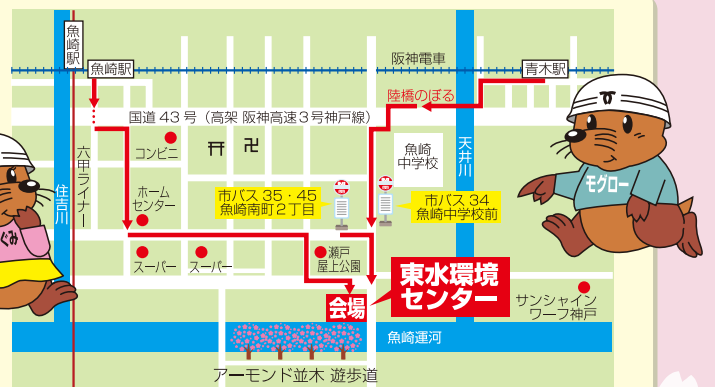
魚崎駅

魚崎駅

阪神電車

青木駅

陸橋のぼる

国道 43 号（高架 阪神高速３号神戸線）

コンビニ

卍

六甲ライナー

住吉川

ホームセンター

魚崎中学校

天井川

モグロー

市バス 35・45
魚崎南町２丁目

市バス 34
魚崎中学校前

スーパー

スーパー

瀬戸屋上公園

東水環境センター

会場

サンシャインワーフ神戸

魚崎運河

アーモンド並木 遊歩道